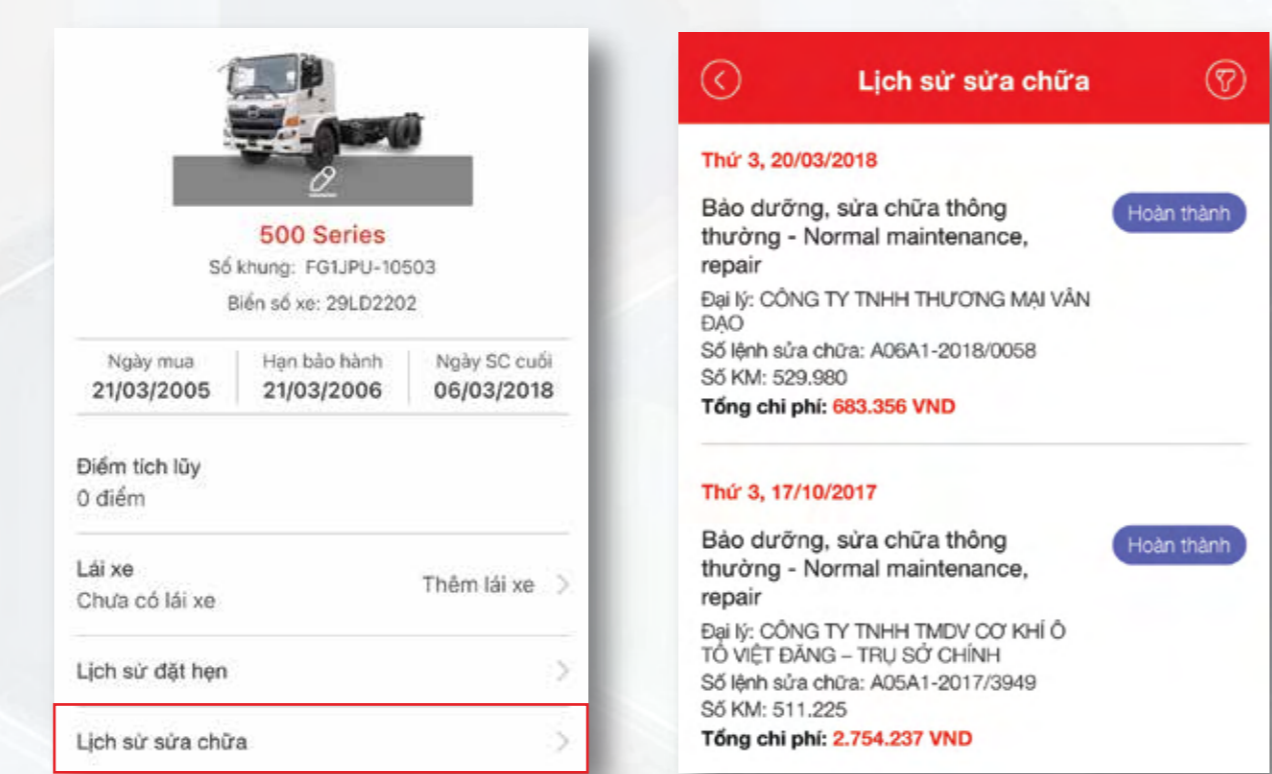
500 Series
Số khung: FG1JPU-10503
Biển số xe: 29LD2202

| Ngày mua | Hạn bảo hành | Ngày SC cuối |
|---|---|---|
| 21/03/2005 | 21/03/2006 | 06/03/2018 |

Điểm tích lũy
0 điểm

Lái xe
Chưa có lái xe
Thêm lái xe

Lịch sử đặt hẹn

Lịch sử sửa chữa

Lịch sử sửa chữa

Thứ 3, 20/03/2018

Bảo dưỡng, sửa chữa thông thường - Normal maintenance, repair
Hoàn thành
Đại lý: CÔNG TY TNHH THƯƠNG MẠI VÂN ĐẠO
Số lệnh sửa chữa: A06A1-2018/0058
Số KM: 529.980
Tổng chi phí: 683.356 VND

Thứ 3, 17/10/2017

Bảo dưỡng, sửa chữa thông thường - Normal maintenance, repair
Hoàn thành
Đại lý: CÔNG TY TNHH TMDV CƠ KHÍ Ô TÔ VIỆT ĐĂNG – TRỤ SỞ CHÍNH
Số lệnh sửa chữa: A05A1-2017/3949
Số KM: 511.225
Tổng chi phí: 2.754.237 VND